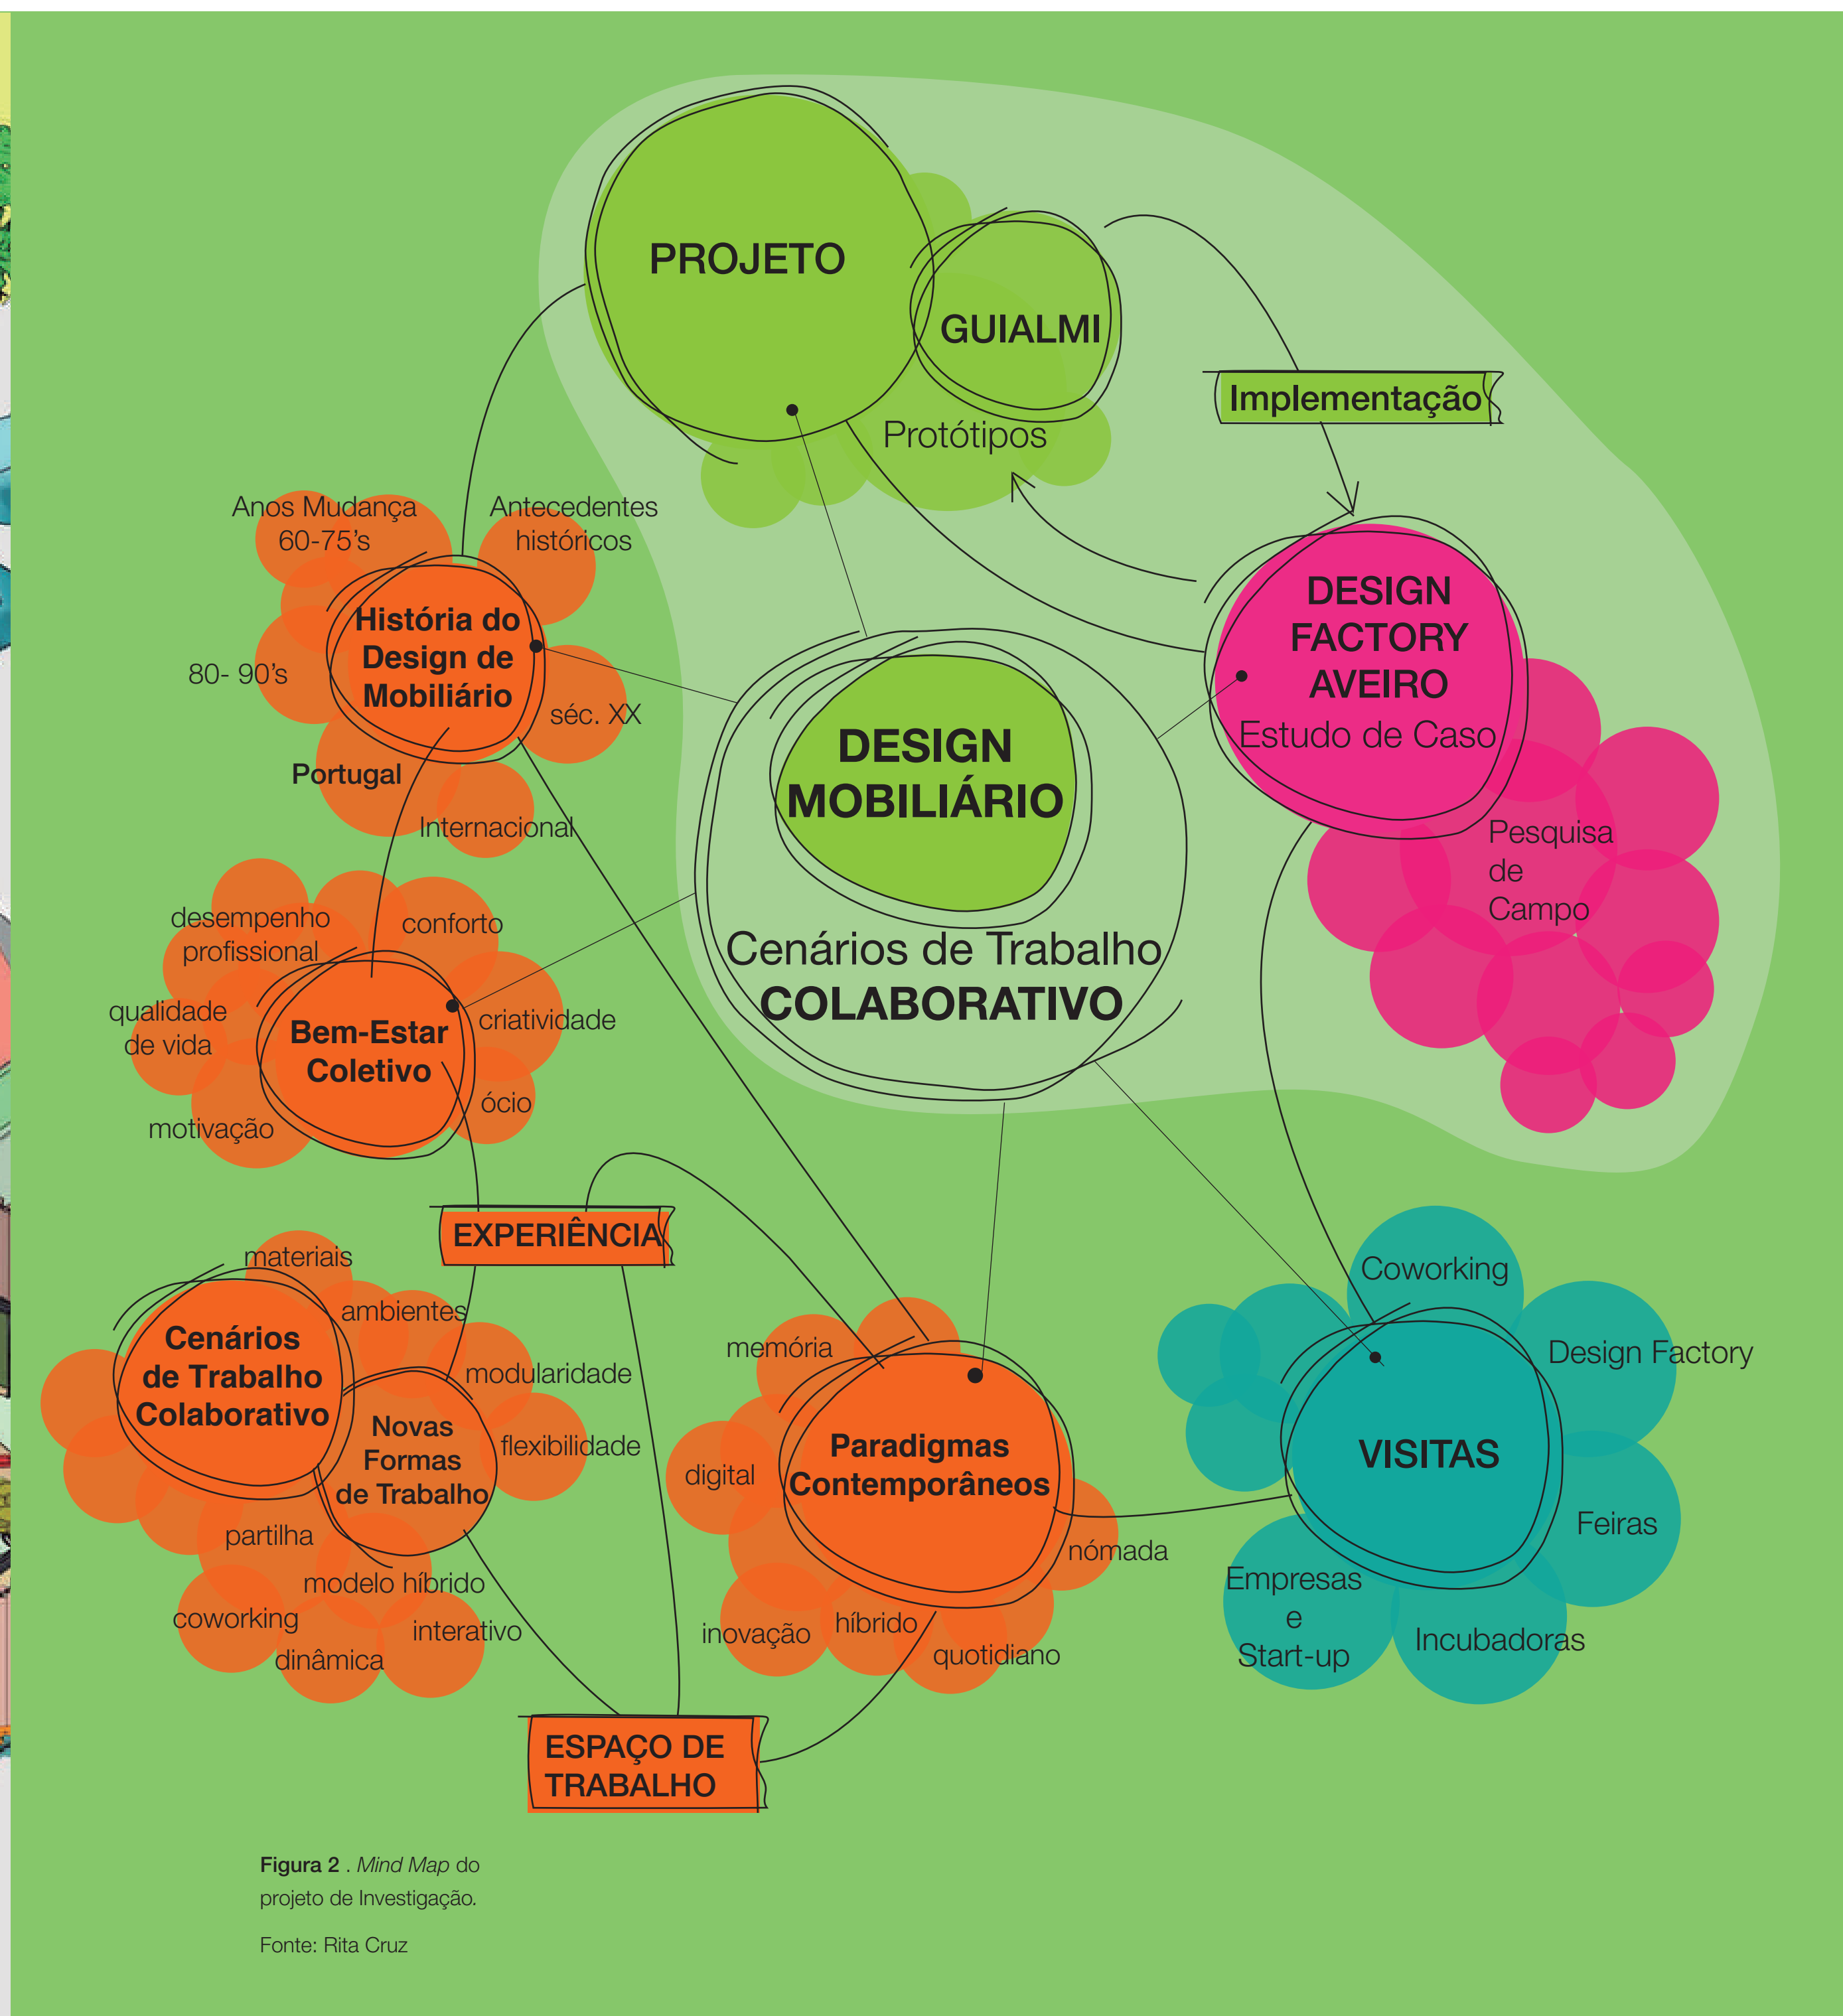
PROJETO

GUIALMI

Protótipos

Implementação

DESIGN FACTORY AVEIRO
Estudo de Caso

Pesquisa de Campo

DESIGN MOBILIÁRIO

Cenários de Trabalho COLABORATIVO

Anos Mudança 60-75's

Antecedentes históricos

História do Design de Mobiliário

80- 90's

séc. XX

Portugal

Internacional

desempenho profissional

conforto

qualidade de vida

Bem-Estar Coletivo

criatividade

ócio

motivação

EXPERIÊNCIA

materiais

ambientes

Cenários de Trabalho Colaborativo

modularidade

Novas Formas de Trabalho

flexibilidade

partilha

modelo híbrido

coworking

interativo

dinâmica

memória

digital

Paradigmas Contemporâneos

nómada

inovação

híbrido

quotidiano

Coworking

Design Factory

VISITAS

Feiras

Empresas e Start-up

Incubadoras

ESPAÇO DE TRABALHO

Figura 2 . Mind Map do projeto de Investigação.

Fonte: Rita Cruz